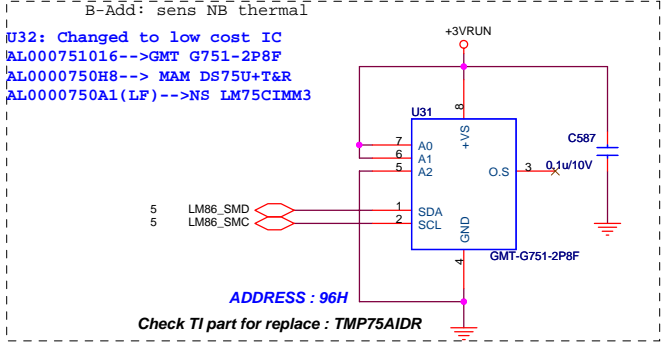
B-Add: sens NB thermal

U32: Changed to low cost IC
AL000751016-->GMT G751-2P8F
AL0000750H8--> MAM DS75U+T&R
AL0000750A1(LF)-->NS LM75CIMM3

+3VRUN

U31

8
+VS

7 A0
6 A1
5 A2

O.S 3

C587

0.1u/10V

5 LM86_SMD
5 LM86_SMC

1 SDA
2 SCL

GND
4

GMT-G751-2P8F

ADDRESS : 96H

Check TI part for replace : TMP75AIDR